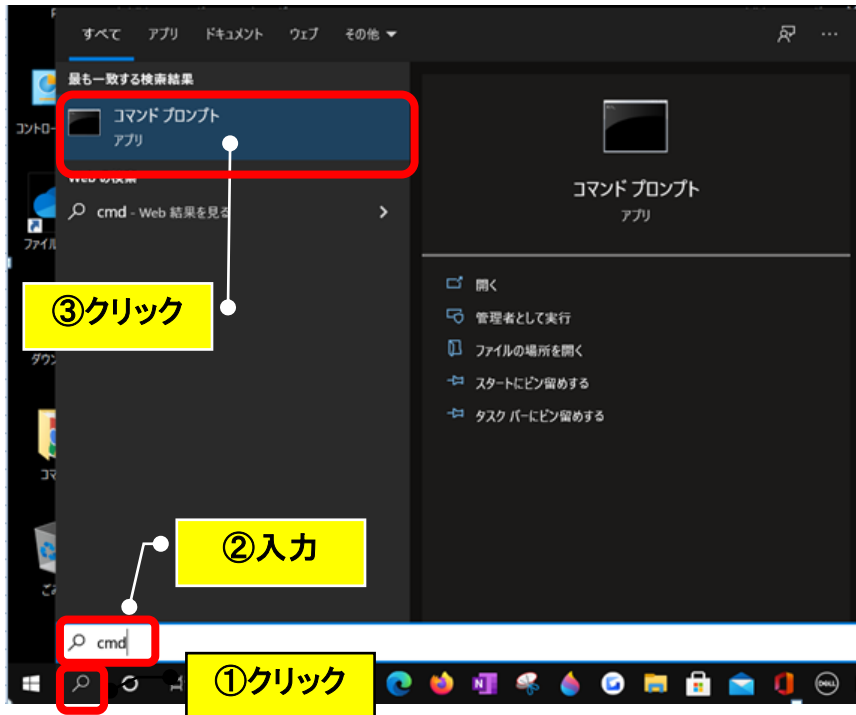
すべて アプリ ドキュメント ウェブ その他 ▼

最も一致する検索結果

コマンド プロンプト
アプリ

Web の検索

cmd - Web 結果を見る

コマンド プロンプト
アプリ

開く
管理者として実行
ファイルの場所を開く
スタートにピン留めする
タスク バーにピン留めする

コントロー
ファイル
ダウン
コマ
ごみ

③クリック

②入力

cmd

①クリック